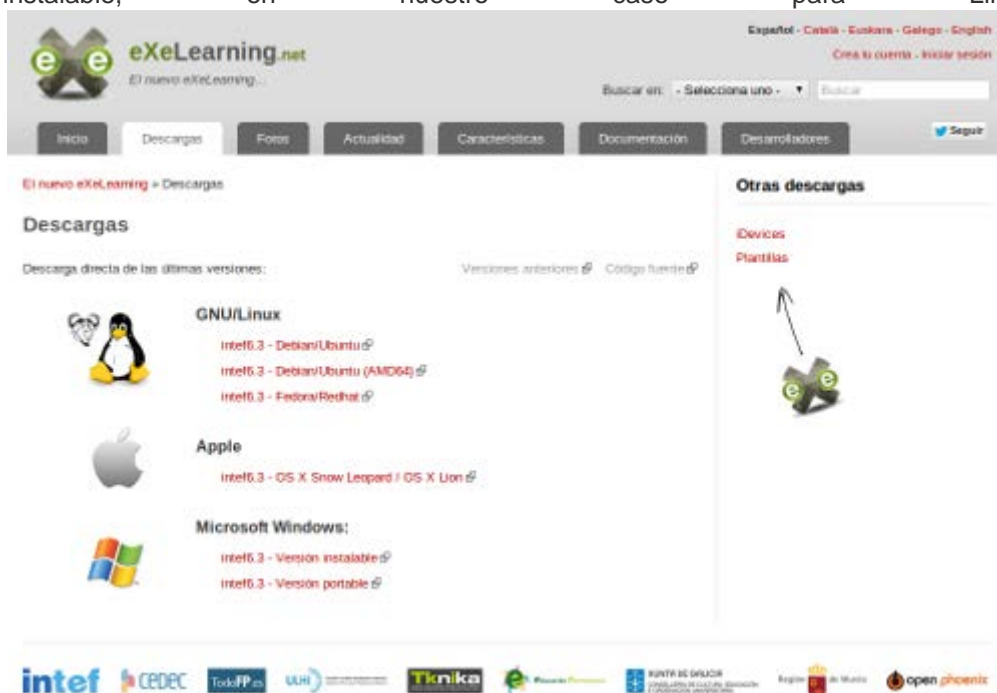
instalable, en nuestro caso para El

eXeLearning.net
El nuevo eXeLearning...

Español - Català - Euskara - Galego - English
Crea tu cuenta - Iniciar sesión

Buscar en: - Selecciona uno - Buscar

Inicio Descargas Foros Actualidad Características Documentación Desarrolladores

Seguir

El nuevo eXeLearning » Descargas

Descargas

Descarga directa de las últimas versiones:

Versiones anteriores Código fuente

GNU/Linux

intef6.3 - Debian/Ubuntu
intef6.3 - Debian/Ubuntu (AMD64)
intef6.3 - Fedora/Redhat

Apple

intef6.3 - OS X Snow Leopard / OS X Lion

Microsoft Windows:

intef6.3 - Versión instalable
intef6.3 - Versión portable

Otras descargas

iDevices
Plantillas

intef cedec TodoFP.es ULHI Tknika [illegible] XUNTA DE GALICIA Región de Murcia open phoenix